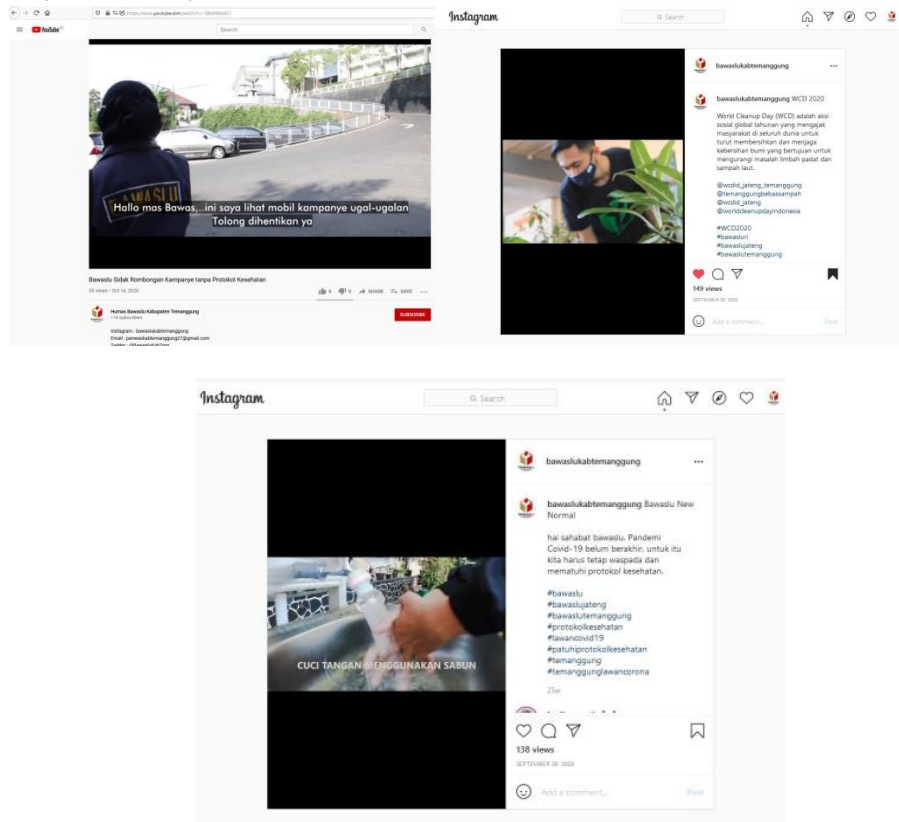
https://www.youtube.com/watch?v=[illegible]

YouTube

Search

BAWASLU

Hallo mas Bawas,..ini saya lihat mobil kampanye ugal-ugalan Tolong dihentikan ya

Bawaslu Sidak Rombongan Kampanye tanpa Protokol Kesehatan

55 views • Oct 14, 2020

4 0 SHARE SAVE ...

Humas Bawaslu Kabupaten Temanggung
110 subscribers

SUBSCRIBE

Instagram : bawaslukabtemanggung
Email : panwaslutemanggung27@gmail.com
Twitter : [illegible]

Instagram

Search

bawaslukabtemanggung ...

bawaslukabtemanggung WCD 2020

World Cleanup Day (WCD) adalah aksi sosial global tahunan yang mengajak masyarakat di seluruh dunia untuk turut membersihkan dan menjaga kebersihan bumi yang bertujuan untuk mengurangi masalah limbah padat dan sampah laut.

@wcdid_jateng_temanggung
@temanggungbebassampah
@wcdid_jateng
@worldcleanupdayindonesia

#WCD2020
#bawasluri
#bawaslujateng
#bawaslutemanggung

149 views

SEPTEMBER 20, 2020

Add a comment...

Post

Instagram

Search

bawaslukabtemanggung ...

bawaslukabtemanggung Bawaslu New Normal

hai sahabat bawaslu. Pandemi Covid-19 belum berakhir. untuk itu kita harus tetap waspada dan mematuhi protokol kesehatan.

#bawaslu
#bawaslujateng
#bawaslutemanggung
#protokolkesehatan
#lawancovid19
#patuhiprotokolkesehatan
#temanggung
#temanggunglawancorona

23w

CUCI TANGAN MENGGUNAKAN SABUN

138 views

SEPTEMBER 28, 2020

Add a comment...

Post